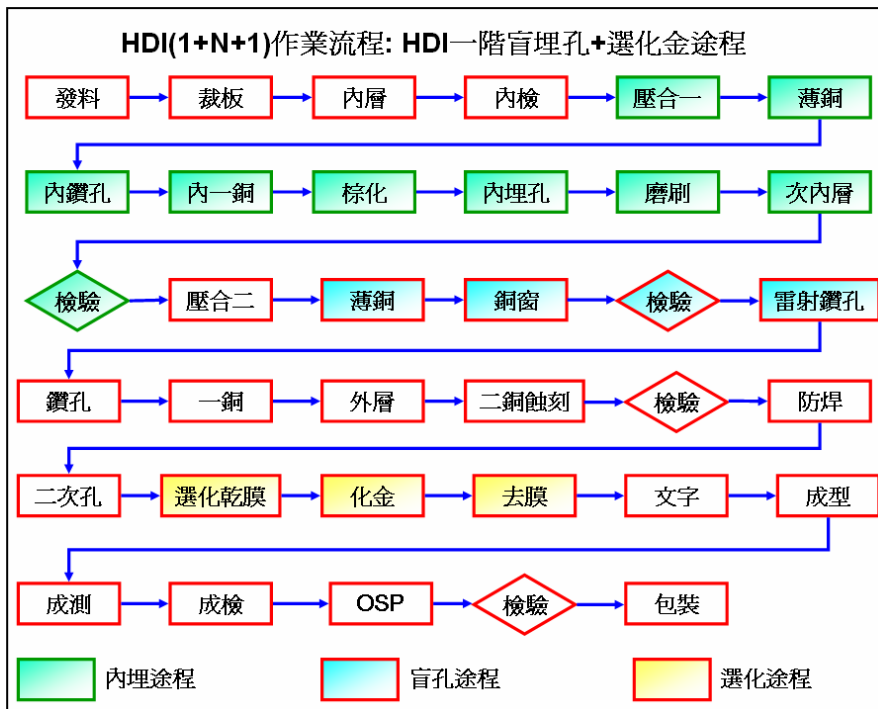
HDI(1+N+1)作業流程: HDI一階盲埋孔+選化金途程

發料
裁板
內層
內檢
壓合一
薄銅

內鑽孔
內一銅
棕化
內埋孔
磨刷
次內層

檢驗
壓合二
薄銅
銅窗
檢驗
雷射鑽孔

鑽孔
一銅
外層
二銅蝕刻
檢驗
防焊

二次孔
選化乾膜
化金
去膜
文字
成型

成測
成檢
OSP
檢驗
包裝

內埋途程
盲孔途程
選化途程